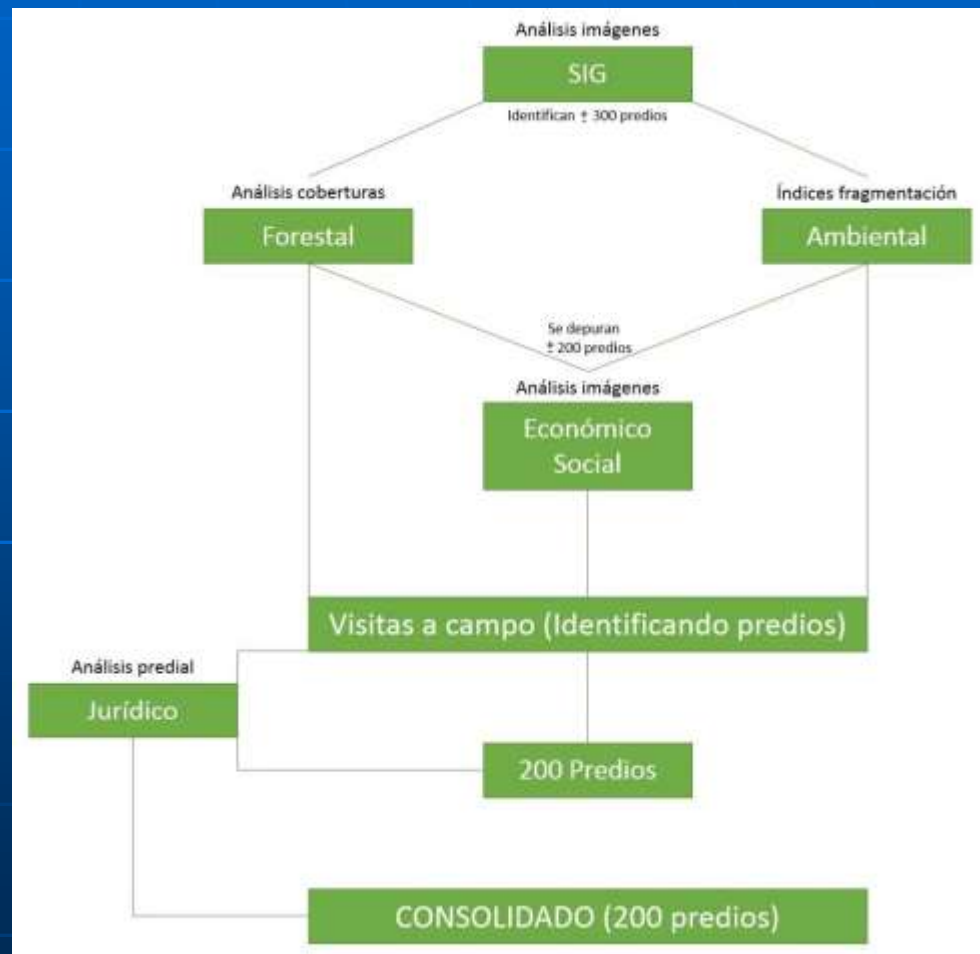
Análisis imágenes

SIG

Identifican ± 300 predios

Análisis coberturas

Forestal

Índices fragmentación

Ambiental

Se depuran ± 200 predios

Análisis imágenes

Económico Social

Visitas a campo (Identificando predios)

Análisis predial

Jurídico

200 Predios

CONSOLIDADO (200 predios)